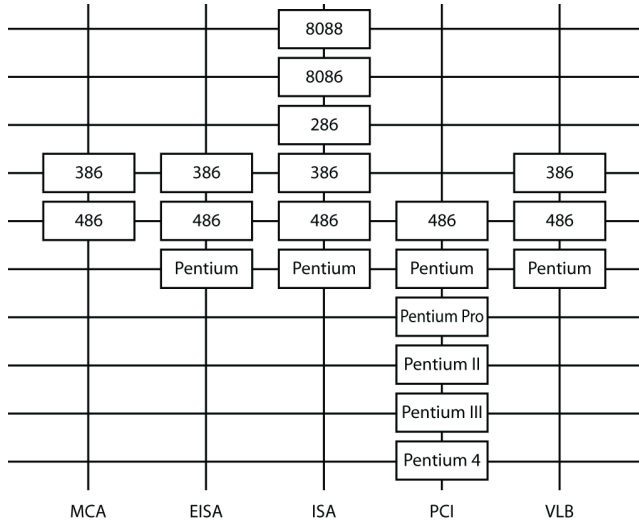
| MCA | EISA | ISA | PCI | VLB |
|---|---|---|---|---|
| | | 8088 | | |
| | | 8086 | | |
| | | 286 | | |
| 386 | 386 | 386 | | 386 |
| 486 | 486 | 486 | 486 | 486 |
| | Pentium | Pentium | Pentium | Pentium |
| | | | Pentium Pro | |
| | | | Pentium II | |
| | | | Pentium III | |
| | | | Pentium 4 | |